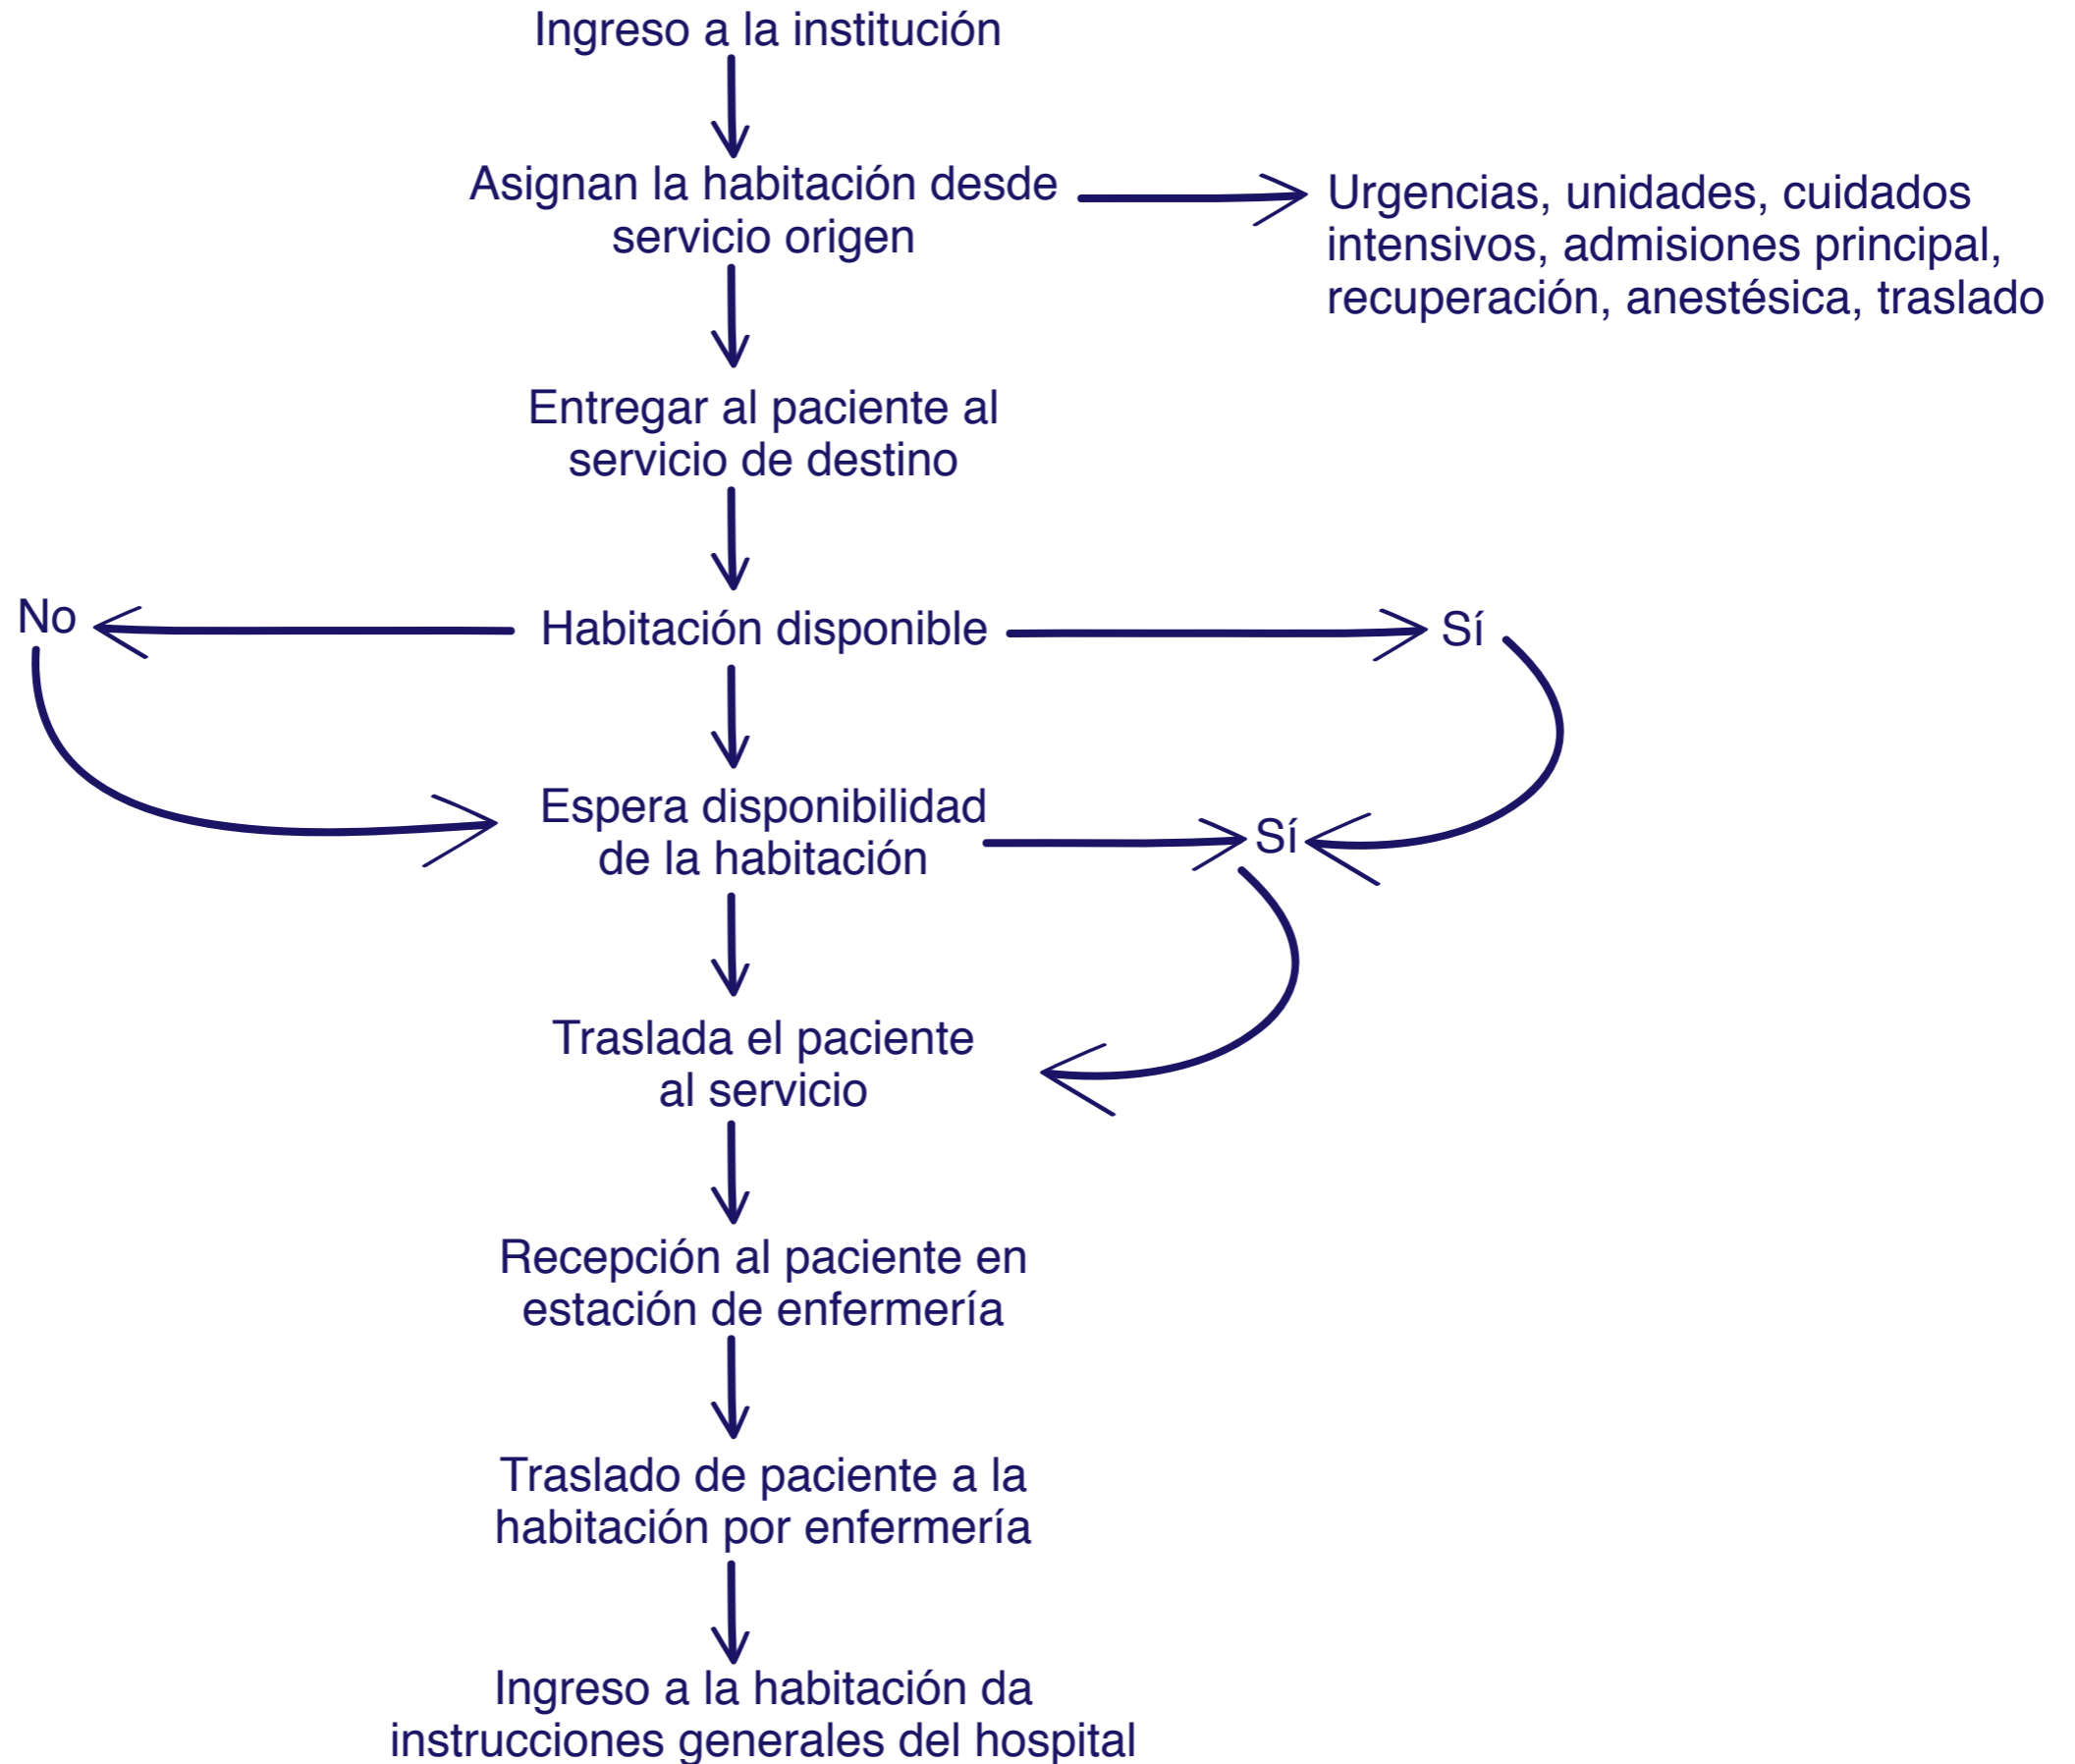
Ingreso a la institución

Asignan la habitación desde servicio origen

Urgencias, unidades, cuidados intensivos, admisiones principal, recuperación, anestésica, traslado

Entregar al paciente al servicio de destino

No

Habitación disponible

Sí

Espera disponibilidad de la habitación

Sí

Traslada el paciente al servicio

Recepción al paciente en estación de enfermería

Traslado de paciente a la habitación por enfermería

Ingreso a la habitación da instrucciones generales del hospital